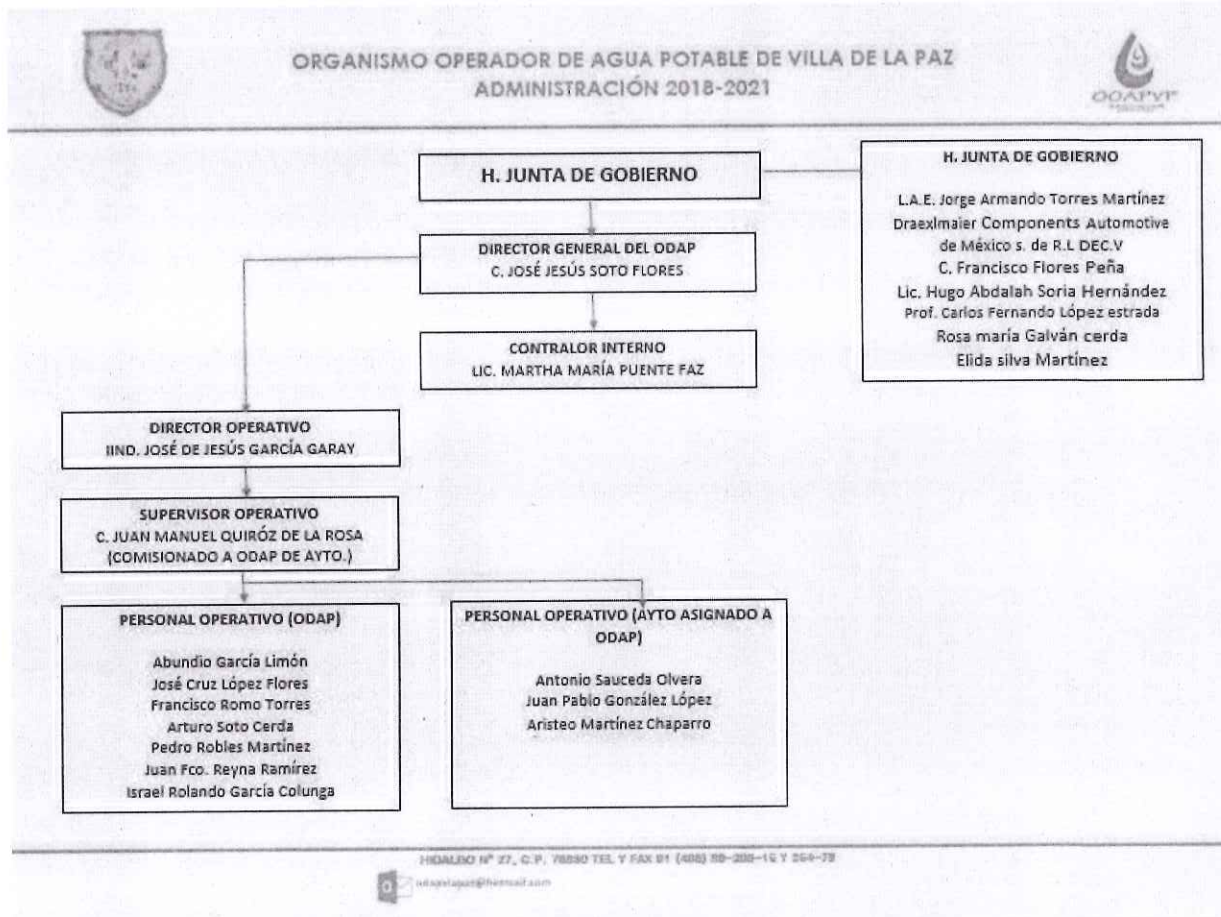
ORGANISMO OPERADOR DE AGUA POTABLE DE VILLA DE LA PAZ
ADMINISTRACIÓN 2018-2021

ODAPVP

H. JUNTA DE GOBIERNO

H. JUNTA DE GOBIERNO

L.A.E. Jorge Armando Torres Martínez
Draexlmaier Components Automotive de México s. de R.L DEC.V
C. Francisco Flores Peña
Lic. Hugo Abdalah Soria Hernández
Prof. Carlos Fernando López estrada
Rosa maría Galván cerda
Elida silva Martínez

DIRECTOR GENERAL DEL ODAP
C. JOSÉ JESÚS SOTO FLORES

CONTRALOR INTERNO
LIC. MARTHA MARÍA PUENTE FAZ

DIRECTOR OPERATIVO
IIND. JOSÉ DE JESÚS GARCÍA GARAY

SUPERVISOR OPERATIVO
C. JUAN MANUEL QUIRÓZ DE LA ROSA
(COMISIONADO A ODAP DE AYTO.)

PERSONAL OPERATIVO (ODAP)

Abundio García Limón
José Cruz López Flores
Francisco Romo Torres
Arturo Soto Cerda
Pedro Robles Martínez
Juan Fco. Reyna Ramírez
Israel Rolando García Colunga

PERSONAL OPERATIVO (AYTO ASIGNADO A ODAP)

Antonio Sauceda Olvera
Juan Pablo González López
Aristeo Martínez Chaparro

HIDALGO Nº 27, C.P. 78880 TEL Y FAX 01 (488) 88-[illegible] Y 264-78
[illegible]@hotmail.com